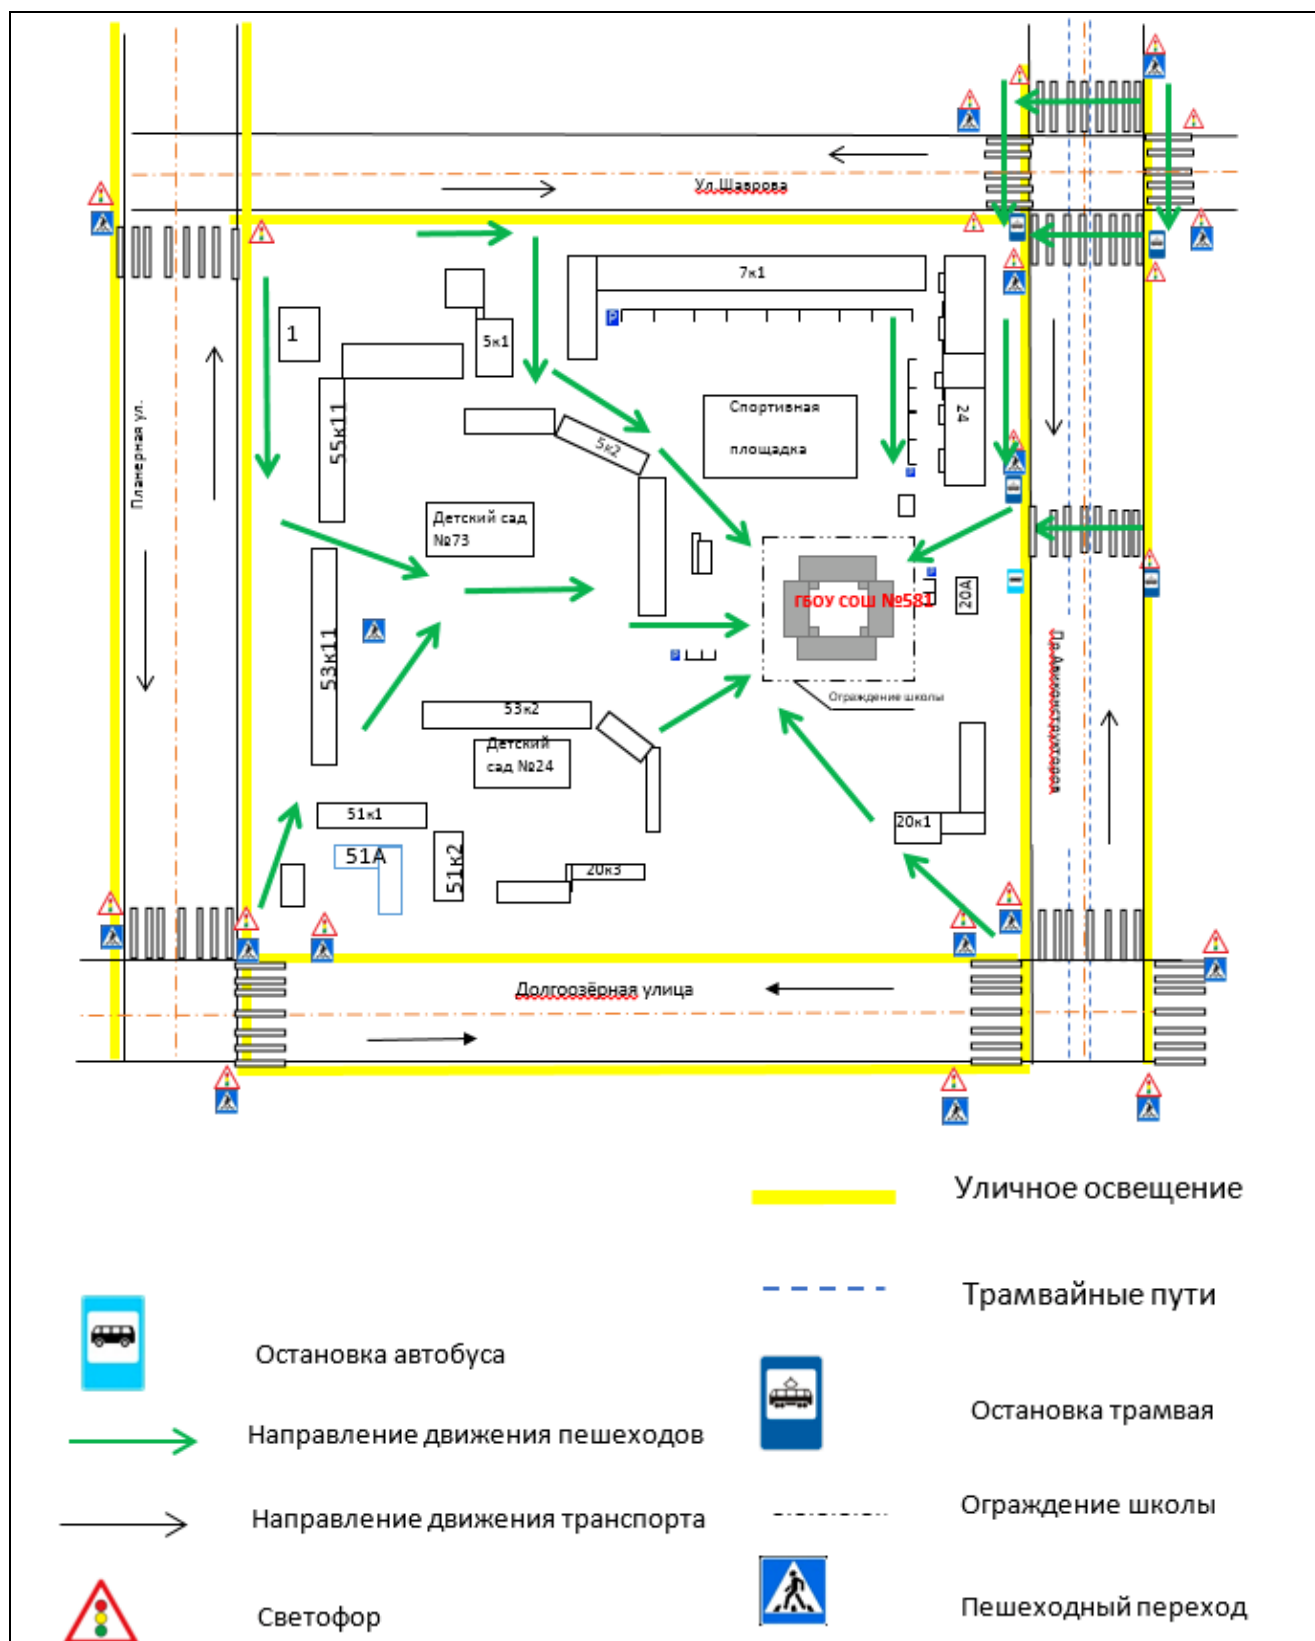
Ул.Шаврова

Планерная ул.

7к1

1

5к1

55к11

5к2

Спортивная площадка

24

Детский сад №73

ГБОУ СОШ №581

20А

53к11

53к2

Детский сад №24

Ограждение школы

Пр.Авиаконструкторов

51к1

51А

51к2

20к3

20к1

Долгоозёрная улица

Уличное освещение

Трамвайные пути

Остановка автобуса

Остановка трамвая

Направление движения пешеходов

Направление движения транспорта

Ограждение школы

Светофор

Пешеходный переход